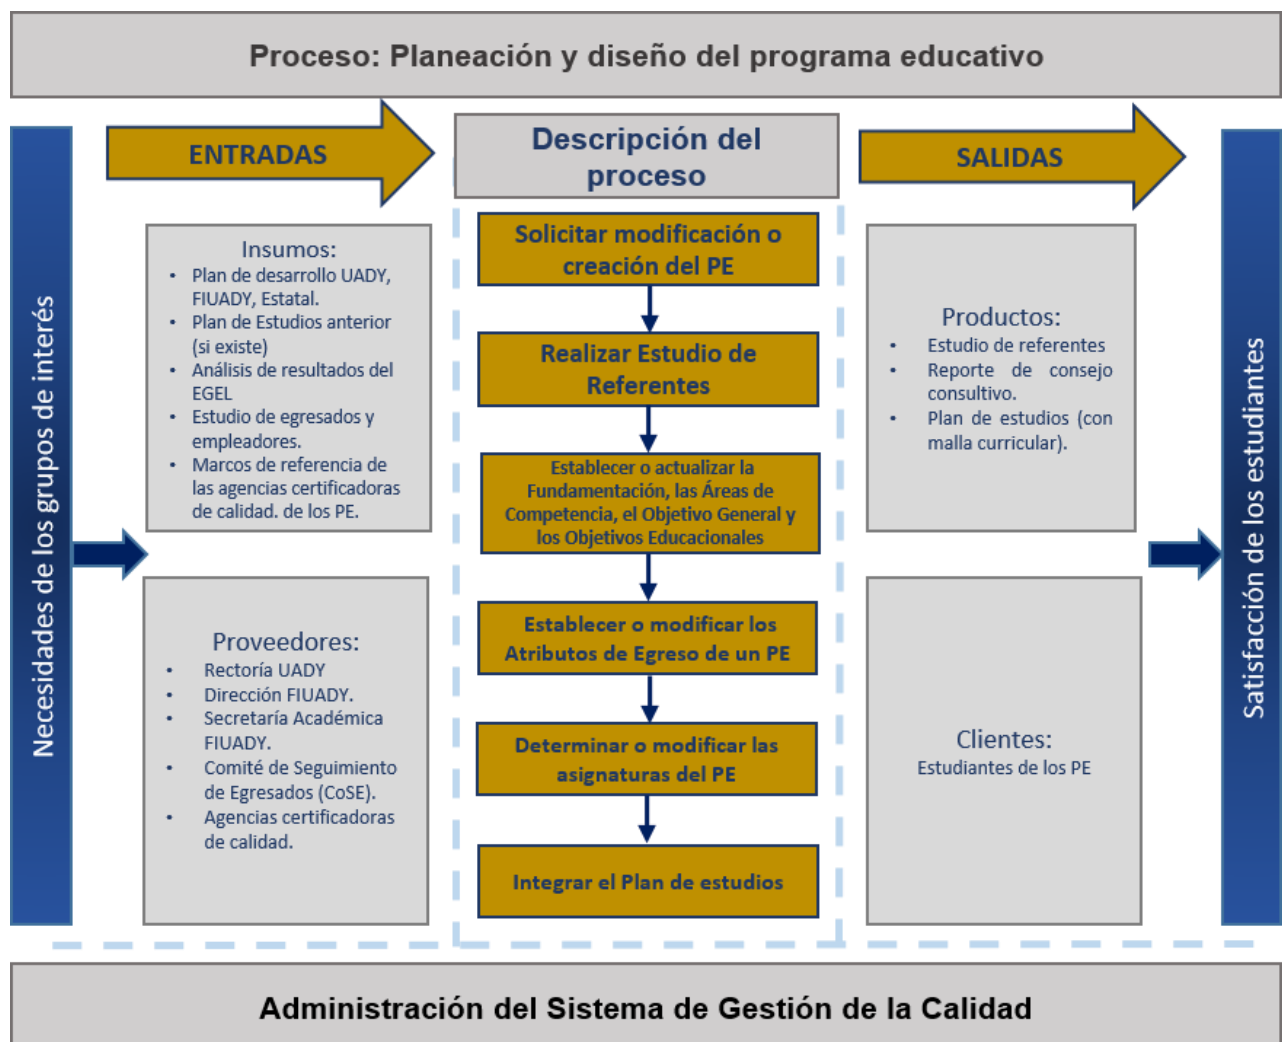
Proceso: Planeación y diseño del programa educativo

Necesidades de los grupos de interés

ENTRADAS

Insumos:
- Plan de desarrollo UADY, FIUADY, Estatal.
- Plan de Estudios anterior (si existe)
- Análisis de resultados del EGEL
- Estudio de egresados y empleadores.
- Marcos de referencia de las agencias certificadoras de calidad. de los PE.

Proveedores:
- Rectoría UADY
- Dirección FIUADY.
- Secretaría Académica FIUADY.
- Comité de Seguimiento de Egresados (CoSE).
- Agencias certificadoras de calidad.

Descripción del proceso

Solicitar modificación o creación del PE

Realizar Estudio de Referentes

Establecer o actualizar la Fundamentación, las Áreas de Competencia, el Objetivo General y los Objetivos Educacionales

Establecer o modificar los Atributos de Egreso de un PE

Determinar o modificar las asignaturas del PE

Integrar el Plan de estudios

SALIDAS

Productos:
- Estudio de referentes
- Reporte de consejo consultivo.
- Plan de estudios (con malla curricular).

Clientes:
Estudiantes de los PE

Satisfacción de los estudiantes

Administración del Sistema de Gestión de la Calidad